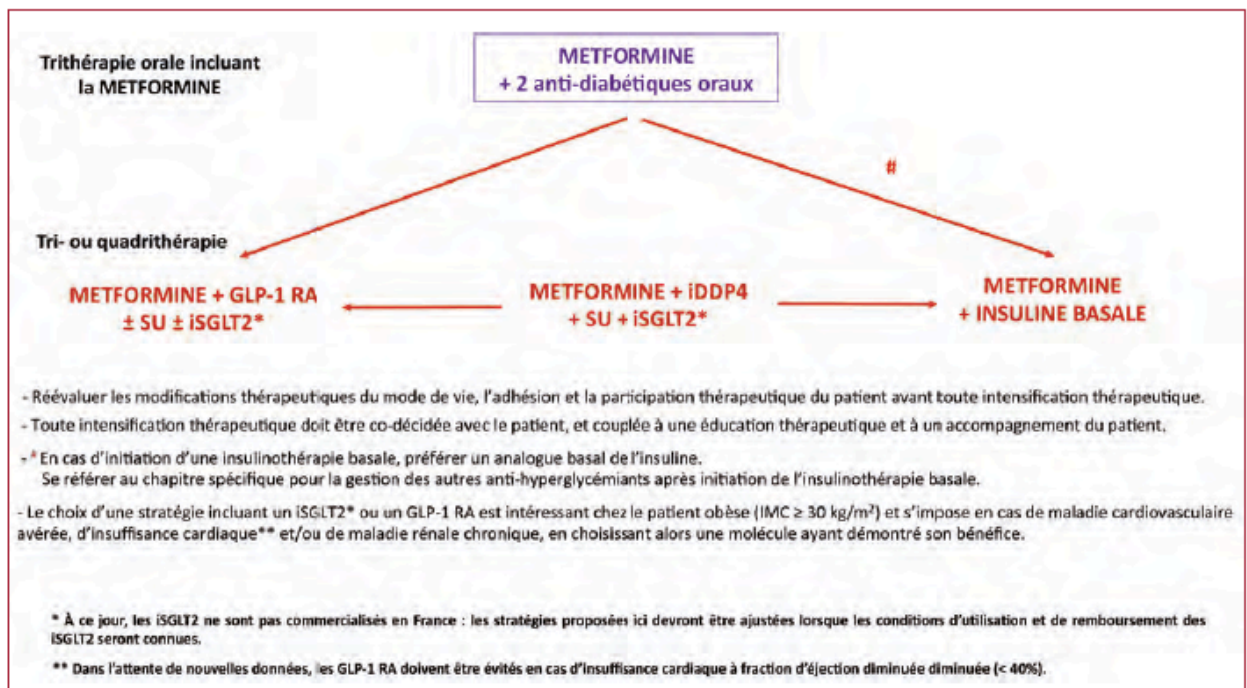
Trithérapie orale incluant la METFORMINE

METFORMINE
+ 2 anti-diabétiques oraux

#

Tri- ou quadrithérapie

METFORMINE + GLP-1 RA
± SU ± iSGLT2*

METFORMINE + iDDP4
+ SU + iSGLT2*

METFORMINE
+ INSULINE BASALE

- Réévaluer les modifications thérapeutiques du mode de vie, l'adhésion et la participation thérapeutique du patient avant toute intensification thérapeutique.

- Toute intensification thérapeutique doit être co-décidée avec le patient, et couplée à une éducation thérapeutique et à un accompagnement du patient.

- # En cas d'initiation d'une insulinothérapie basale, préférer un analogue basal de l'insuline.
Se référer au chapitre spécifique pour la gestion des autres anti-hyperglycémiants après initiation de l'insulinothérapie basale.

- Le choix d'une stratégie incluant un iSGLT2* ou un GLP-1 RA est intéressant chez le patient obèse (IMC ≥ 30 kg/m²) et s'impose en cas de maladie cardiovasculaire avérée, d'insuffisance cardiaque** et/ou de maladie rénale chronique, en choisissant alors une molécule ayant démontré son bénéfice.

* À ce jour, les iSGLT2 ne sont pas commercialisés en France : les stratégies proposées ici devront être ajustées lorsque les conditions d'utilisation et de remboursement des iSGLT2 seront connues.

** Dans l'attente de nouvelles données, les GLP-1 RA doivent être évités en cas d'insuffisance cardiaque à fraction d'éjection diminuée diminuée (< 40%).